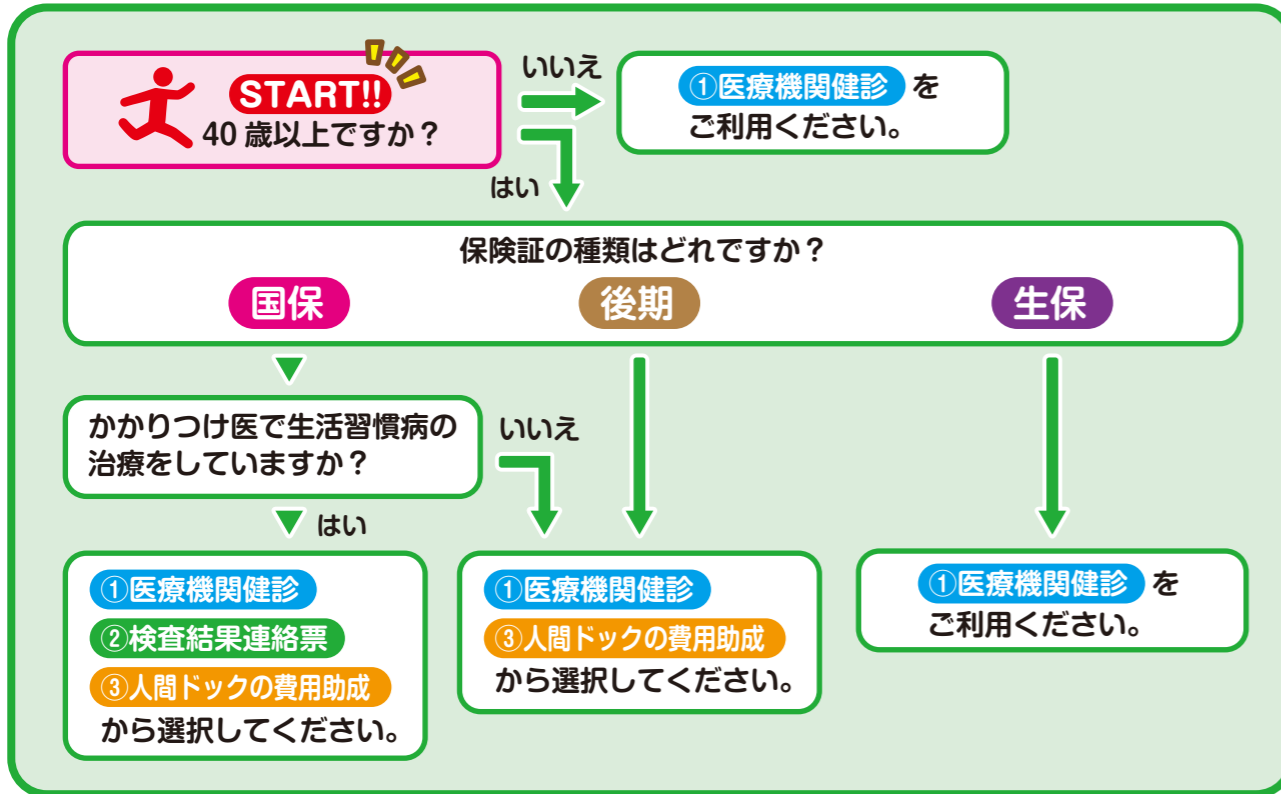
START!!
40 歳以上ですか？

いいえ

①医療機関健診 を
ご利用ください。

はい

保険証の種類はどれですか？

国保

後期

生保

かかりつけ医で生活習慣病の治療をしていますか？

いいえ

はい

①医療機関健診
②検査結果連絡票
③人間ドックの費用助成
から選択してください。

①医療機関健診
③人間ドックの費用助成
から選択してください。

①医療機関健診 を
ご利用ください。